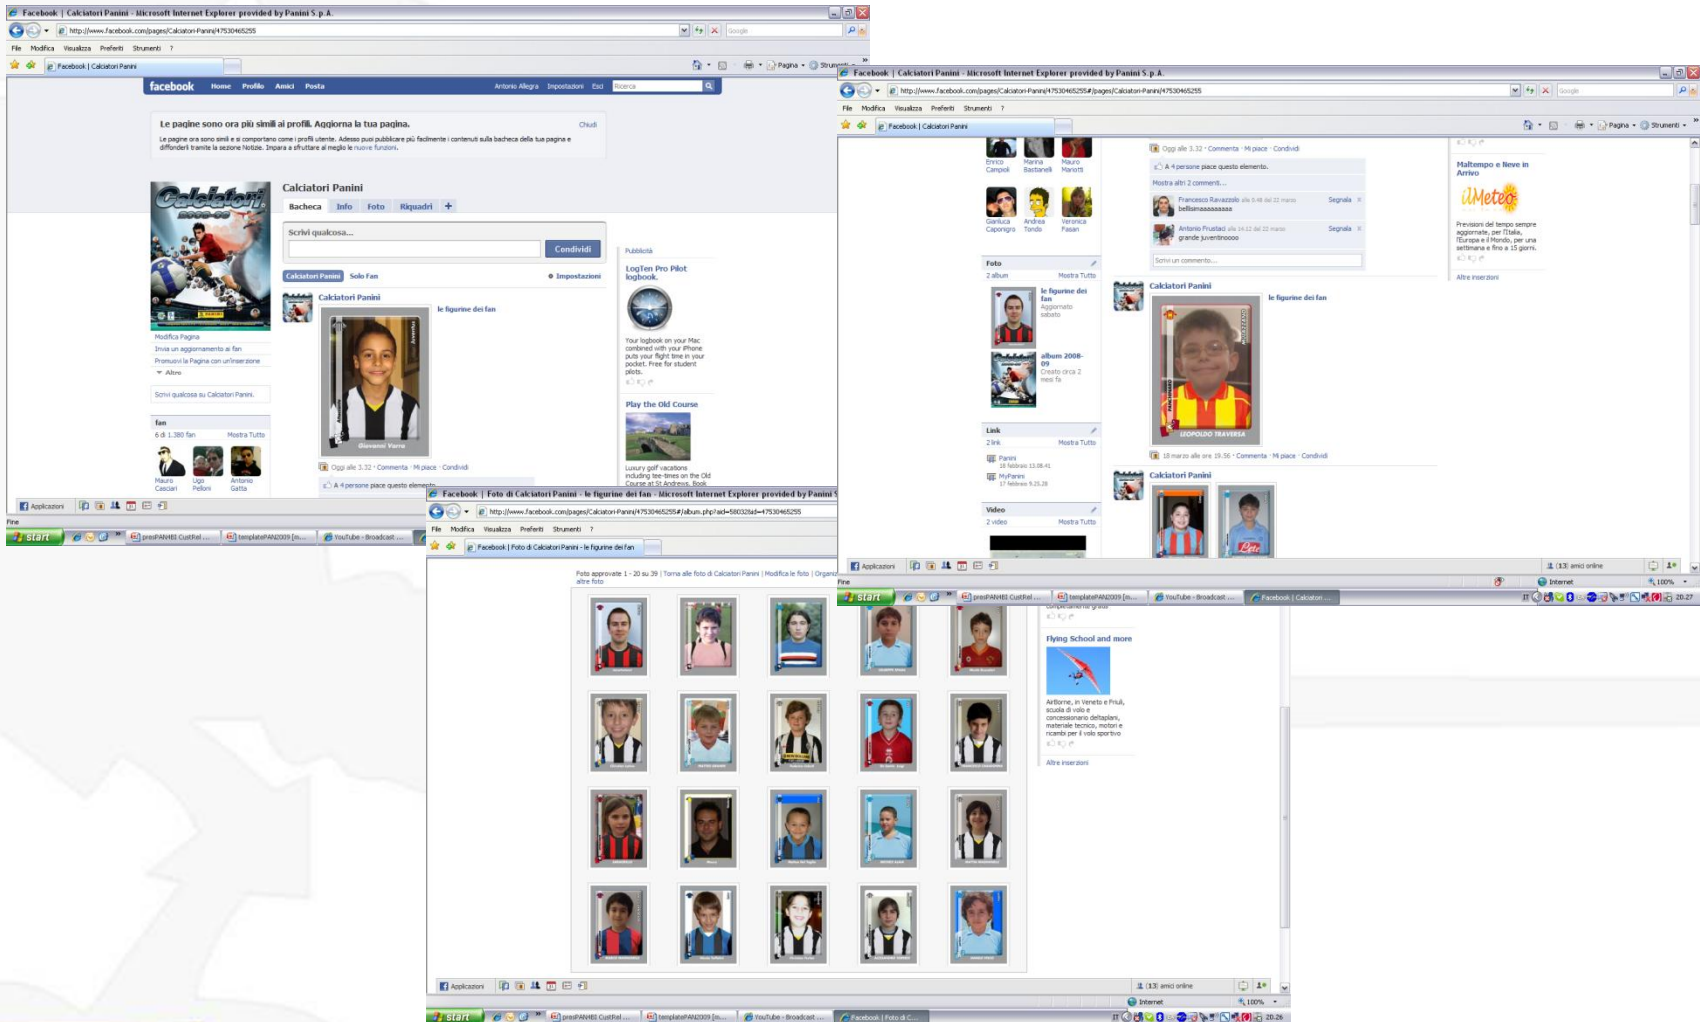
Facebook | Calciatori Panini - Microsoft Internet Explorer provided by Panini S.p.A.

http://www.facebook.com/pages/Calciatori-Panini/47530465255

File Modifica Visualizza Preferiti Strumenti ?

Facebook | Calciatori Panini

facebook Home Profilo Amici Posta Antonio Allegra Impostazioni Esci Ricerca

Le pagine sono ora più simili ai profili. Aggiorna la tua pagina.

Chiudi

Le pagine ora sono simili e si comportano come i profili utente. Adesso puoi pubblicare più facilmente i contenuti sulla bacheca della tua pagina e diffonderli tramite la sezione Notizie. Impara a sfruttare al meglio le nuove funzioni.

Calciatori Panini

Bacheca Info Foto Riquadri +

Scrivi qualcosa...

Condividi

Calciatori Panini Solo Fan Impostazioni

Calciatori Panini le figurine dei fan

Giovanni Varna

Oggi alle 3.32 · Commenta · Mi piace · Condividi

A 4 persone piace questo elemento.

Modifica Pagina
Invia un aggiornamento ai fan
Promuovi la Pagina con un'inserzione
Altro

Scrivi qualcosa su Calciatori Panini.

fan
6 di 1.380 fan Mostra Tutto
Mauro Casciari Ugo Pelloni Antonio Gatta

Pubblicità

LogTen Pro Pilot logbook.

Your logbook on your Mac combined with your iPhone puts your flight time in your pocket. Free for student pilots.

Play the Old Course

Luxury golf vacations including tee-times on the Old Course at St Andrews. Book

Applicazioni

Fine

start presPANINI CustRel ... templatePAN2009 [m... YouTube - Broadcast ...

Facebook | Calciatori Panini - Microsoft Internet Explorer provided by Panini S.p.A.

http://www.facebook.com/pages/Calciatori-Panini/47530465255#/pages/Calciatori-Panini/47530465255

File Modifica Visualizza Preferiti Strumenti ?

Facebook | Calciatori Panini

Enrico Campioli Marina Bastanelli Mauro Mariotti
Gianluca Caponigro Andrea Tondo Veronica Fasan

Foto
2 album Mostra Tutto
le figurine dei fan
Aggiornato sabato
album 2008-09
Creato circa 2 mesi fa

Link
2 link Mostra Tutto
Panini
18 febbraio 13.08.41
MyPanini
17 febbraio 9.25.28

Video
2 video Mostra Tutto

Oggi alle 3.32 · Commenta · Mi piace · Condividi

A 4 persone piace questo elemento.

Mostra altri 2 commenti...

Francesco Ravazzolo alle 5.48 del 22 marzo Segnala
bellisimaaaaaaaa

Antonio Frustaci alle 14.12 del 22 marzo Segnala
grande juventinoooo

Scrivi un commento...

Calciatori Panini le figurine dei fan

LEOPOLDO TRAVERSA

18 marzo alle ore 19.56 · Commenta · Mi piace · Condividi

Calciatori Panini

Maltempo e Neve in Arrivo

iMeteo

Previsioni del tempo sempre aggiornate, per l'Italia, l'Europa e il Mondo, per una settimana e fino a 15 giorni.

Altre inserzioni

Applicazioni (13) amici online

Fine Internet 100%

start presPANINI CustRel ... templatePAN2009 [m... YouTube - Broadcast ... Facebook | Calciatori ... 20.27

Facebook | Foto di Calciatori Panini - le figurine dei fan - Microsoft Internet Explorer provided by Panini S

http://www.facebook.com/pages/Calciatori-Panini/47530465255#/album.php?aid=58032&id=47530465255

File Modifica Visualizza Preferiti Strumenti ?

Facebook | Foto di Calciatori Panini - le figurine dei fan

Foto approvate 1 - 20 su 39 | Torna alle foto di Calciatori Panini | Modifica le foto | Organizza altre foto

Flying School and more

AirBorne, in Veneto e Friuli, scuola di volo e concessionario deltaplani, materiale tecnico, motori e ricambi per il volo sportivo

Altre inserzioni

Applicazioni (13) amici online

Internet 100%

start presPANINI CustRel ... templatePAN2009 [m... YouTube - Broadcast ... Facebook | Foto di C... 20.26